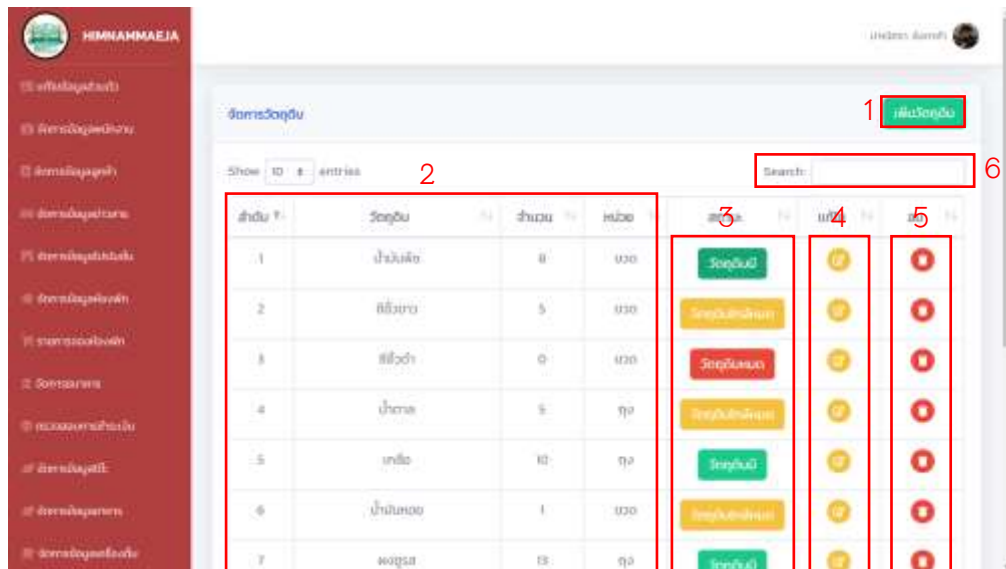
HIMNAMMAEJA

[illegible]
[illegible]
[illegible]
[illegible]
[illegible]
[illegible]
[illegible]
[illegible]
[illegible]
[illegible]
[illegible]
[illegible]

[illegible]

จัดการวัตถุดิบ

1 เพิ่มวัตถุดิบ

Show 10 entries

2

Search:

6

| ลำดับ | วัตถุดิบ | จำนวน | หน่วย | สถานะ | แก้ไข | ลบ |
|---|---|---|---|---|---|---|
| 1 | น้ำมันพืช | 8 | ขวด | วัตถุดิบมี | | |
| 2 | ซีอิ๊วขาว | 5 | ขวด | วัตถุดิบใกล้หมด | | |
| 3 | ซีอิ๊วดำ | 0 | ขวด | วัตถุดิบหมด | | |
| 4 | น้ำตาล | 5 | ถุง | วัตถุดิบใกล้หมด | | |
| 5 | เกลือ | 10 | ถุง | วัตถุดิบมี | | |
| 6 | น้ำมันหอย | 1 | ขวด | วัตถุดิบใกล้หมด | | |
| 7 | ผงชูรส | 13 | ถุง | วัตถุดิบมี | | |

3 4 5